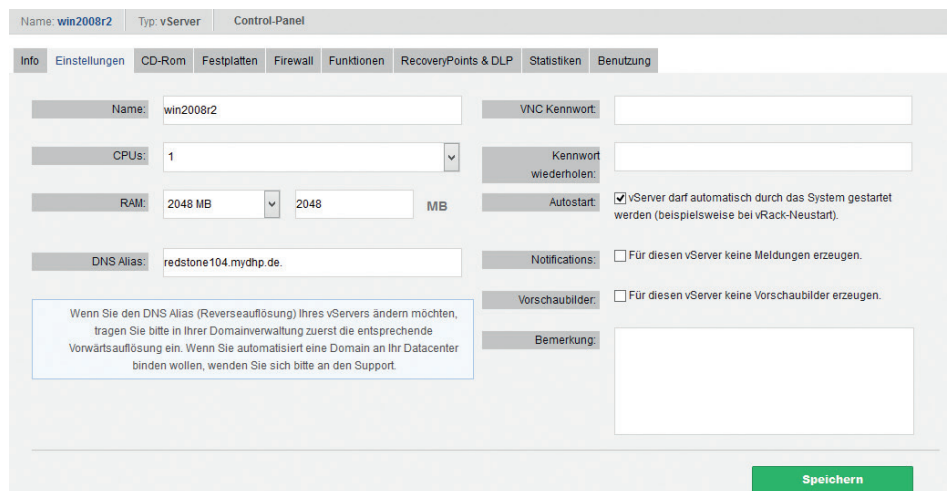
Name: win2008r2 Typ: vServer Control-Panel

Info Einstellungen CD-Rom Festplatten Firewall Funktionen RecoveryPoints & DLP Statistiken Benutzung

Name: win2008r2

CPUs: 1

RAM: 2048 MB 2048 MB

DNS Alias: redstone104.mydhp.de.

Wenn Sie den DNS Alias (Reverseauflösung) Ihres vServers ändern möchten, tragen Sie bitte in Ihrer Domainverwaltung zuerst die entsprechende Vorwärtsauflösung ein. Wenn Sie automatisiert eine Domain an Ihr Datacenter binden wollen, wenden Sie sich bitte an den Support.

VNC Kennwort:

Kennwort wiederholen:

Autostart: vServer darf automatisch durch das System gestartet werden (beispielsweise bei vRack-Neustart).

Notifications: Für diesen vServer keine Meldungen erzeugen.

Vorschaubilder: Für diesen vServer keine Vorschaubilder erzeugen.

Bemerkung:

Speichern